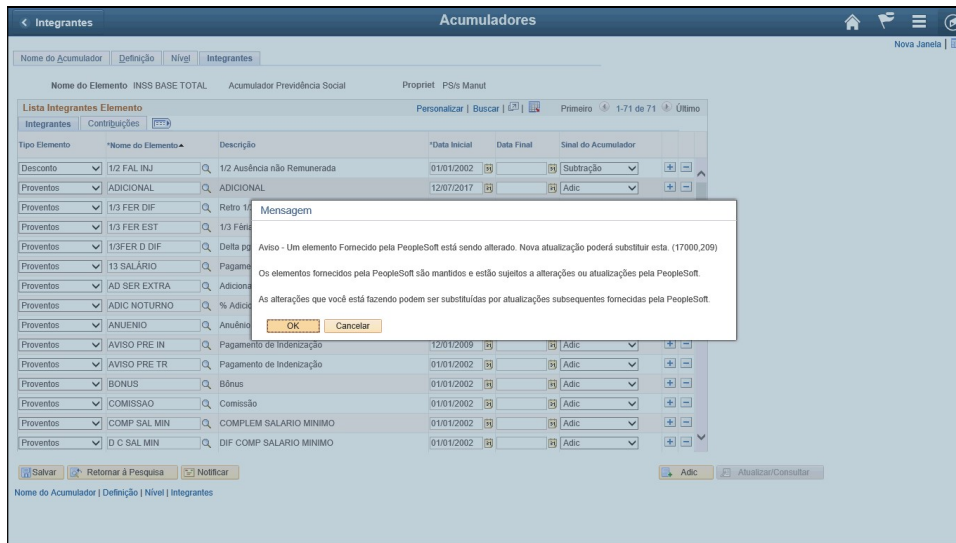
< Integrantes

Acumuladores

Nova Janela |

Nome do Acumulador | Definição | Nível | Integrantes

Nome do Elemento INSS BASE TOTAL Acumulador Previdência Social Propriet PS/s Manut

Lista Integrantes Elemento

Personalizar | Buscar | Primeiro 1-71 de 71 Último

Integrantes | Contribuições

| Tipo Elemento | *Nome do Elemento | Descrição | *Data Inicial | Data Final | Sinal do Acumulador |
|---|---|---|---|---|---|
| Desconto | 1/2 FAL INJ | 1/2 Ausência não Remunerada | 01/01/2002 | | Subtração |
| Proventos | ADICIONAL | ADICIONAL | 12/07/2017 | | Adic |
| Proventos | 1/3 FER DIF | Retro 1/ | | | |
| Proventos | 1/3 FER EST | 1/3 Féria | | | |
| Proventos | 1/3FER D DIF | Delta pg | | | |
| Proventos | 13 SALÁRIO | Pagame | | | |
| Proventos | AD SER EXTRA | Adiciona | | | |
| Proventos | ADIC NOTURNO | % Adicio | | | |
| Proventos | ANUENIO | Anuênio | | | |
| Proventos | AVISO PRE IN | Pagamento de Indenização | 12/01/2009 | | Adic |
| Proventos | AVISO PRE TR | Pagamento de Indenização | 01/01/2002 | | Adic |
| Proventos | BONUS | Bônus | 01/01/2002 | | Adic |
| Proventos | COMISSAO | Comissão | 01/01/2002 | | Adic |
| Proventos | COMP SAL MIN | COMPLEM SALARIO MINIMO | 01/01/2002 | | Adic |
| Proventos | D C SAL MIN | DIF COMP SALARIO MINIMO | 01/01/2002 | | Adic |

Mensagem

Aviso - Um elemento Fornecido pela PeopleSoft está sendo alterado. Nova atualização poderá substituir esta. (17000,209)

Os elementos fornecidos pela PeopleSoft são mantidos e estão sujeitos a alterações ou atualizações pela PeopleSoft.

As alterações que você está fazendo podem ser substituídas por atualizações subsequentes fornecidas pela PeopleSoft.

OK Cancelar

Salvar | Retornar à Pesquisa | Notificar

Adic | Atualizar/Consultar

Nome do Acumulador | Definição | Nível | Integrantes